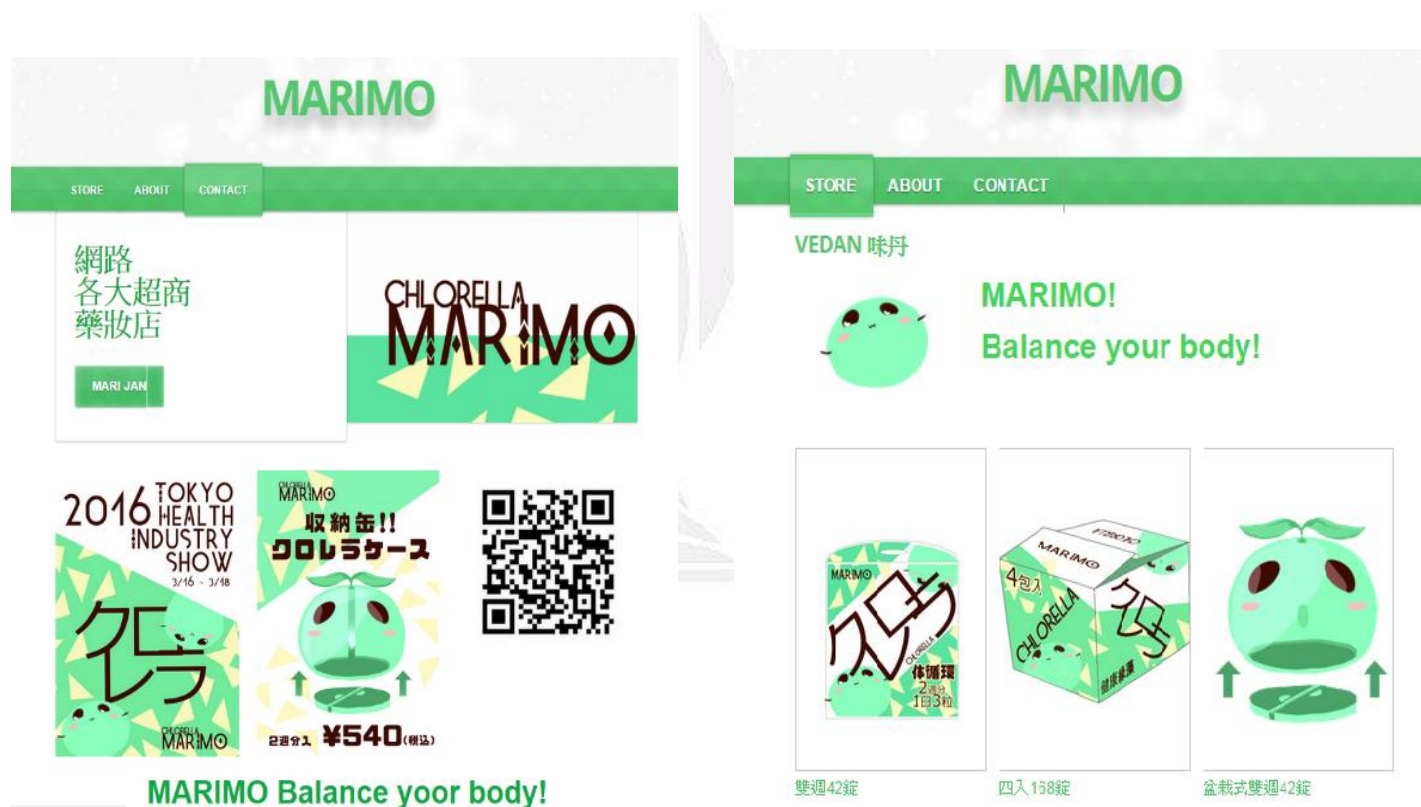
MARIMO

STORE ABOUT CONTACT

網路
各大超商
藥妝店

MARI JAN

CHLORELLA
MARIMO

2016 TOKYO HEALTH INDUSTRY SHOW
3/16 ~ 3/18

クロレラ

CHLORELLA
MARIMO

CHLORELLA
MARIMO

収納缶!!
クロレラケース

2週分入 ¥540(税込)

MARIMO Balance yoor body!

MARIMO

STORE ABOUT CONTACT

VEDAN 味丹

MARIMO!
Balance your body!

MARIMO
クロレラ
CHLORELLA
体循環
2週分
1日3粒

MARIMO
4包入
CHLORELLA
クロレラ
健康健康

雙週42錠

四入168錠

盆栽式雙週42錠